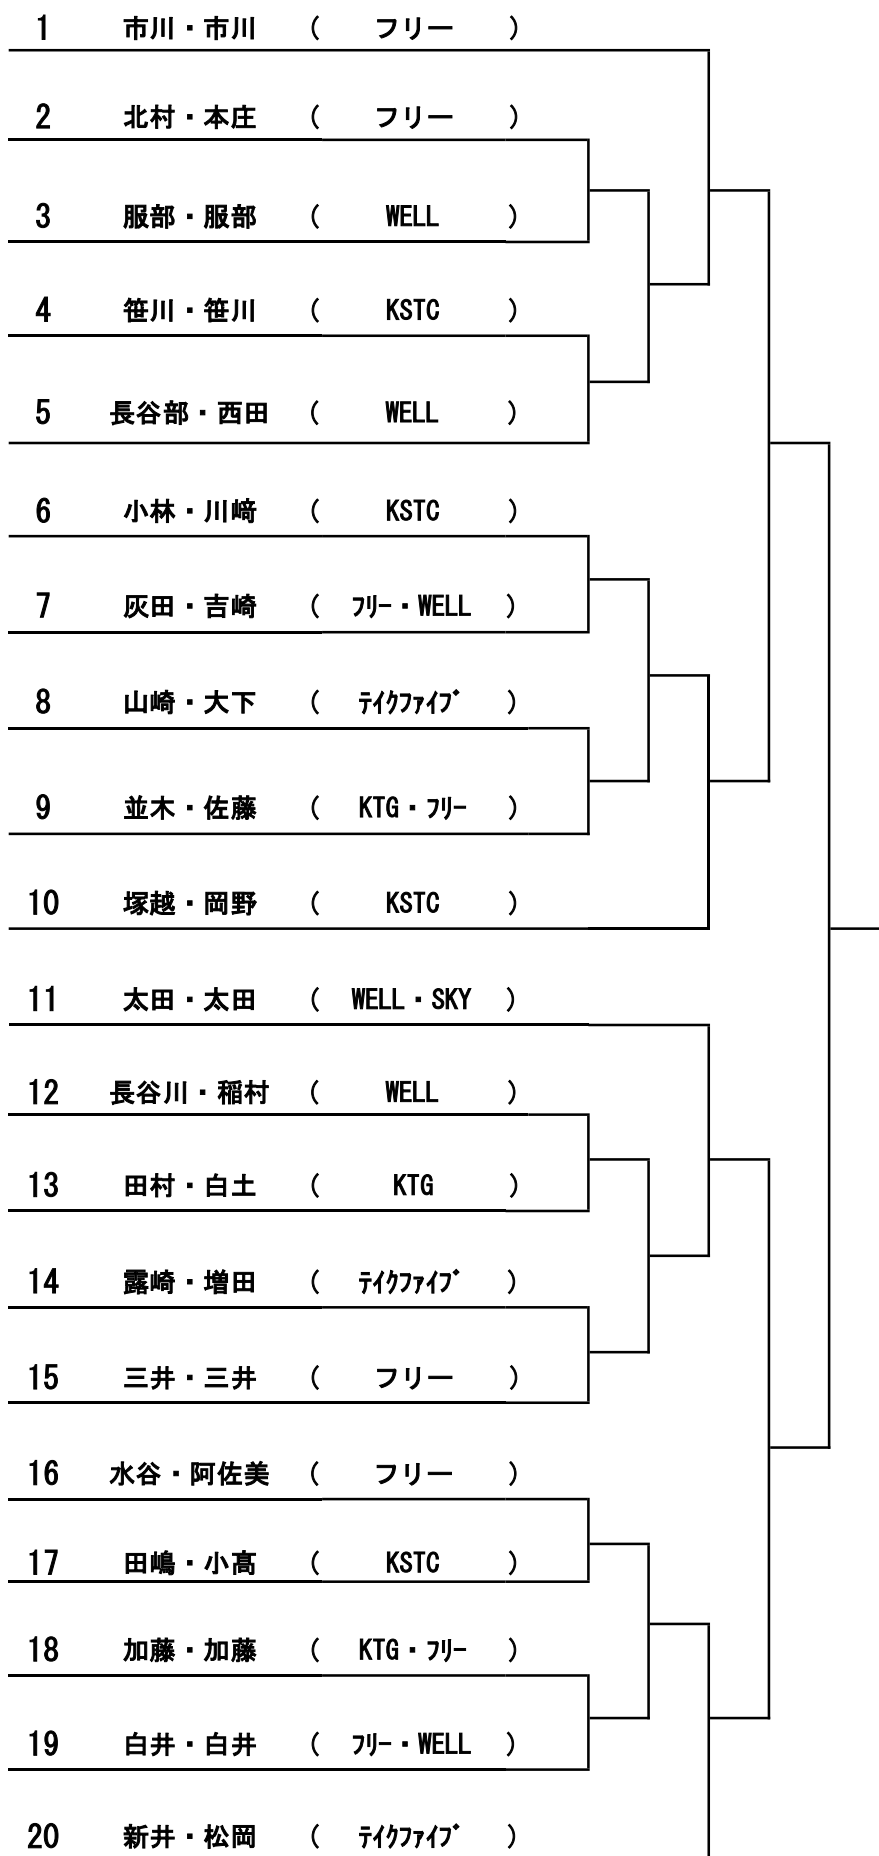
1 市川・市川 ( フリー )

2 北村・本庄 ( フリー )

3 服部・服部 ( WELL )

4 笹川・笹川 ( KSTC )

5 長谷部・西田 ( WELL )

6 小林・川崎 ( KSTC )

7 灰田・吉崎 ( ﾌﾘｰ・WELL )

8 山崎・大下 ( ﾃｲｸﾌｧｲﾌﾞ )

9 並木・佐藤 ( KTG・ﾌﾘｰ )

10 塚越・岡野 ( KSTC )

11 太田・太田 ( WELL・SKY )

12 長谷川・稲村 ( WELL )

13 田村・白土 ( KTG )

14 露崎・増田 ( ﾃｲｸﾌｧｲﾌﾞ )

15 三井・三井 ( フリー )

16 水谷・阿佐美 ( フリー )

17 田嶋・小高 ( KSTC )

18 加藤・加藤 ( KTG・ﾌﾘｰ )

19 白井・白井 ( ﾌﾘｰ・WELL )

20 新井・松岡 ( ﾃｲｸﾌｧｲﾌﾞ )